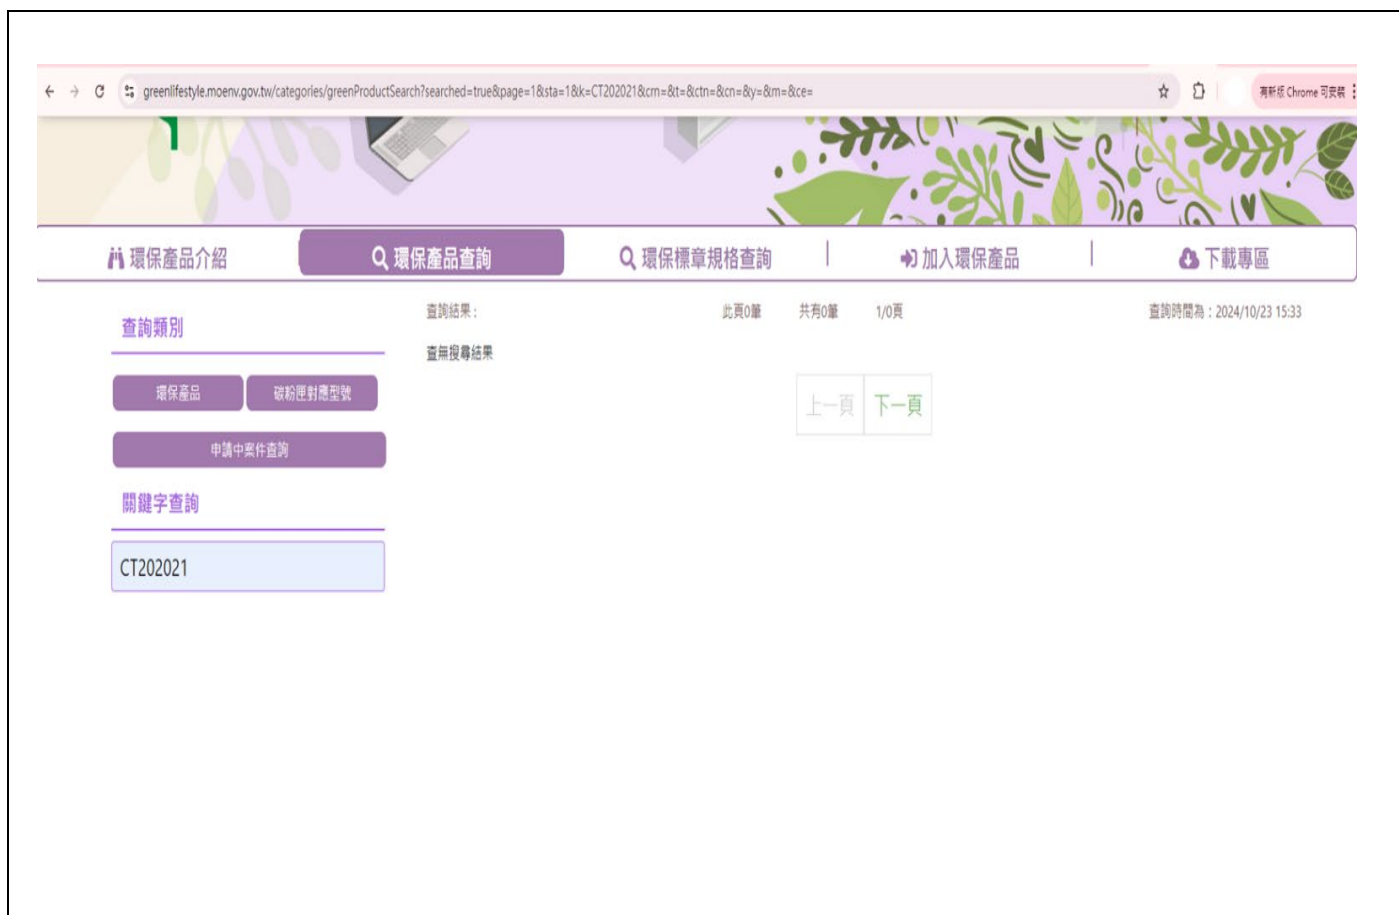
greenlifestyle.moenv.gov.tw/categories/greenProductSearch?searched=true&page=1&sta=1&k=CT202021&cm=&t=&ctn=&cn=&y=&m=&ce=

有新版 Chrome 可安裝

環保產品介紹 環保產品查詢 環保標章規格查詢 加入環保產品 下載專區

查詢類別

環保產品 碳粉匣對應型號

申請中案件查詢

關鍵字查詢

CT202021

查詢結果： 此頁0筆 共有0筆 1/0頁 查詢時間為：2024/10/23 15:33

查無搜尋結果

上一頁 下一頁